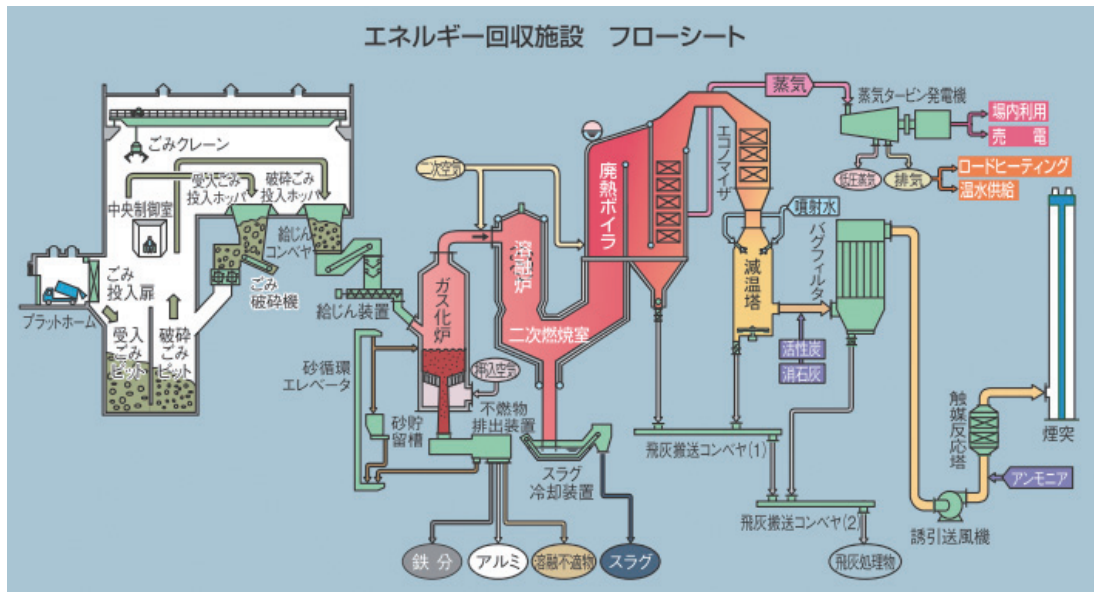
エネルギー回収施設　フローシート

ごみクレーン

中央制御室

受入ごみ投入ホッパ

破砕ごみ投入ホッパ

給じんコンベヤ

ごみ破砕機

ごみ投入扉

プラットホーム

受入ごみピット

破砕ごみピット

給じん装置

砂循環エレベータ

砂貯留槽

二次空気

ガス化炉

溶融炉

二次燃焼室

押込空気

不燃物排出装置

スラグ冷却装置

廃熱ボイラ

エコノマイザ

蒸気

蒸気タービン発電機

場内利用

売　電

低圧蒸気

排気

ロードヒーティング

温水供給

噴射水

減温塔

バグフィルタ

活性炭

消石灰

飛灰搬送コンベヤ(1)

飛灰搬送コンベヤ(2)

飛灰処理物

触媒反応塔

アンモニア

誘引送風機

煙突

鉄 分

アルミ

溶融不適物

スラグ